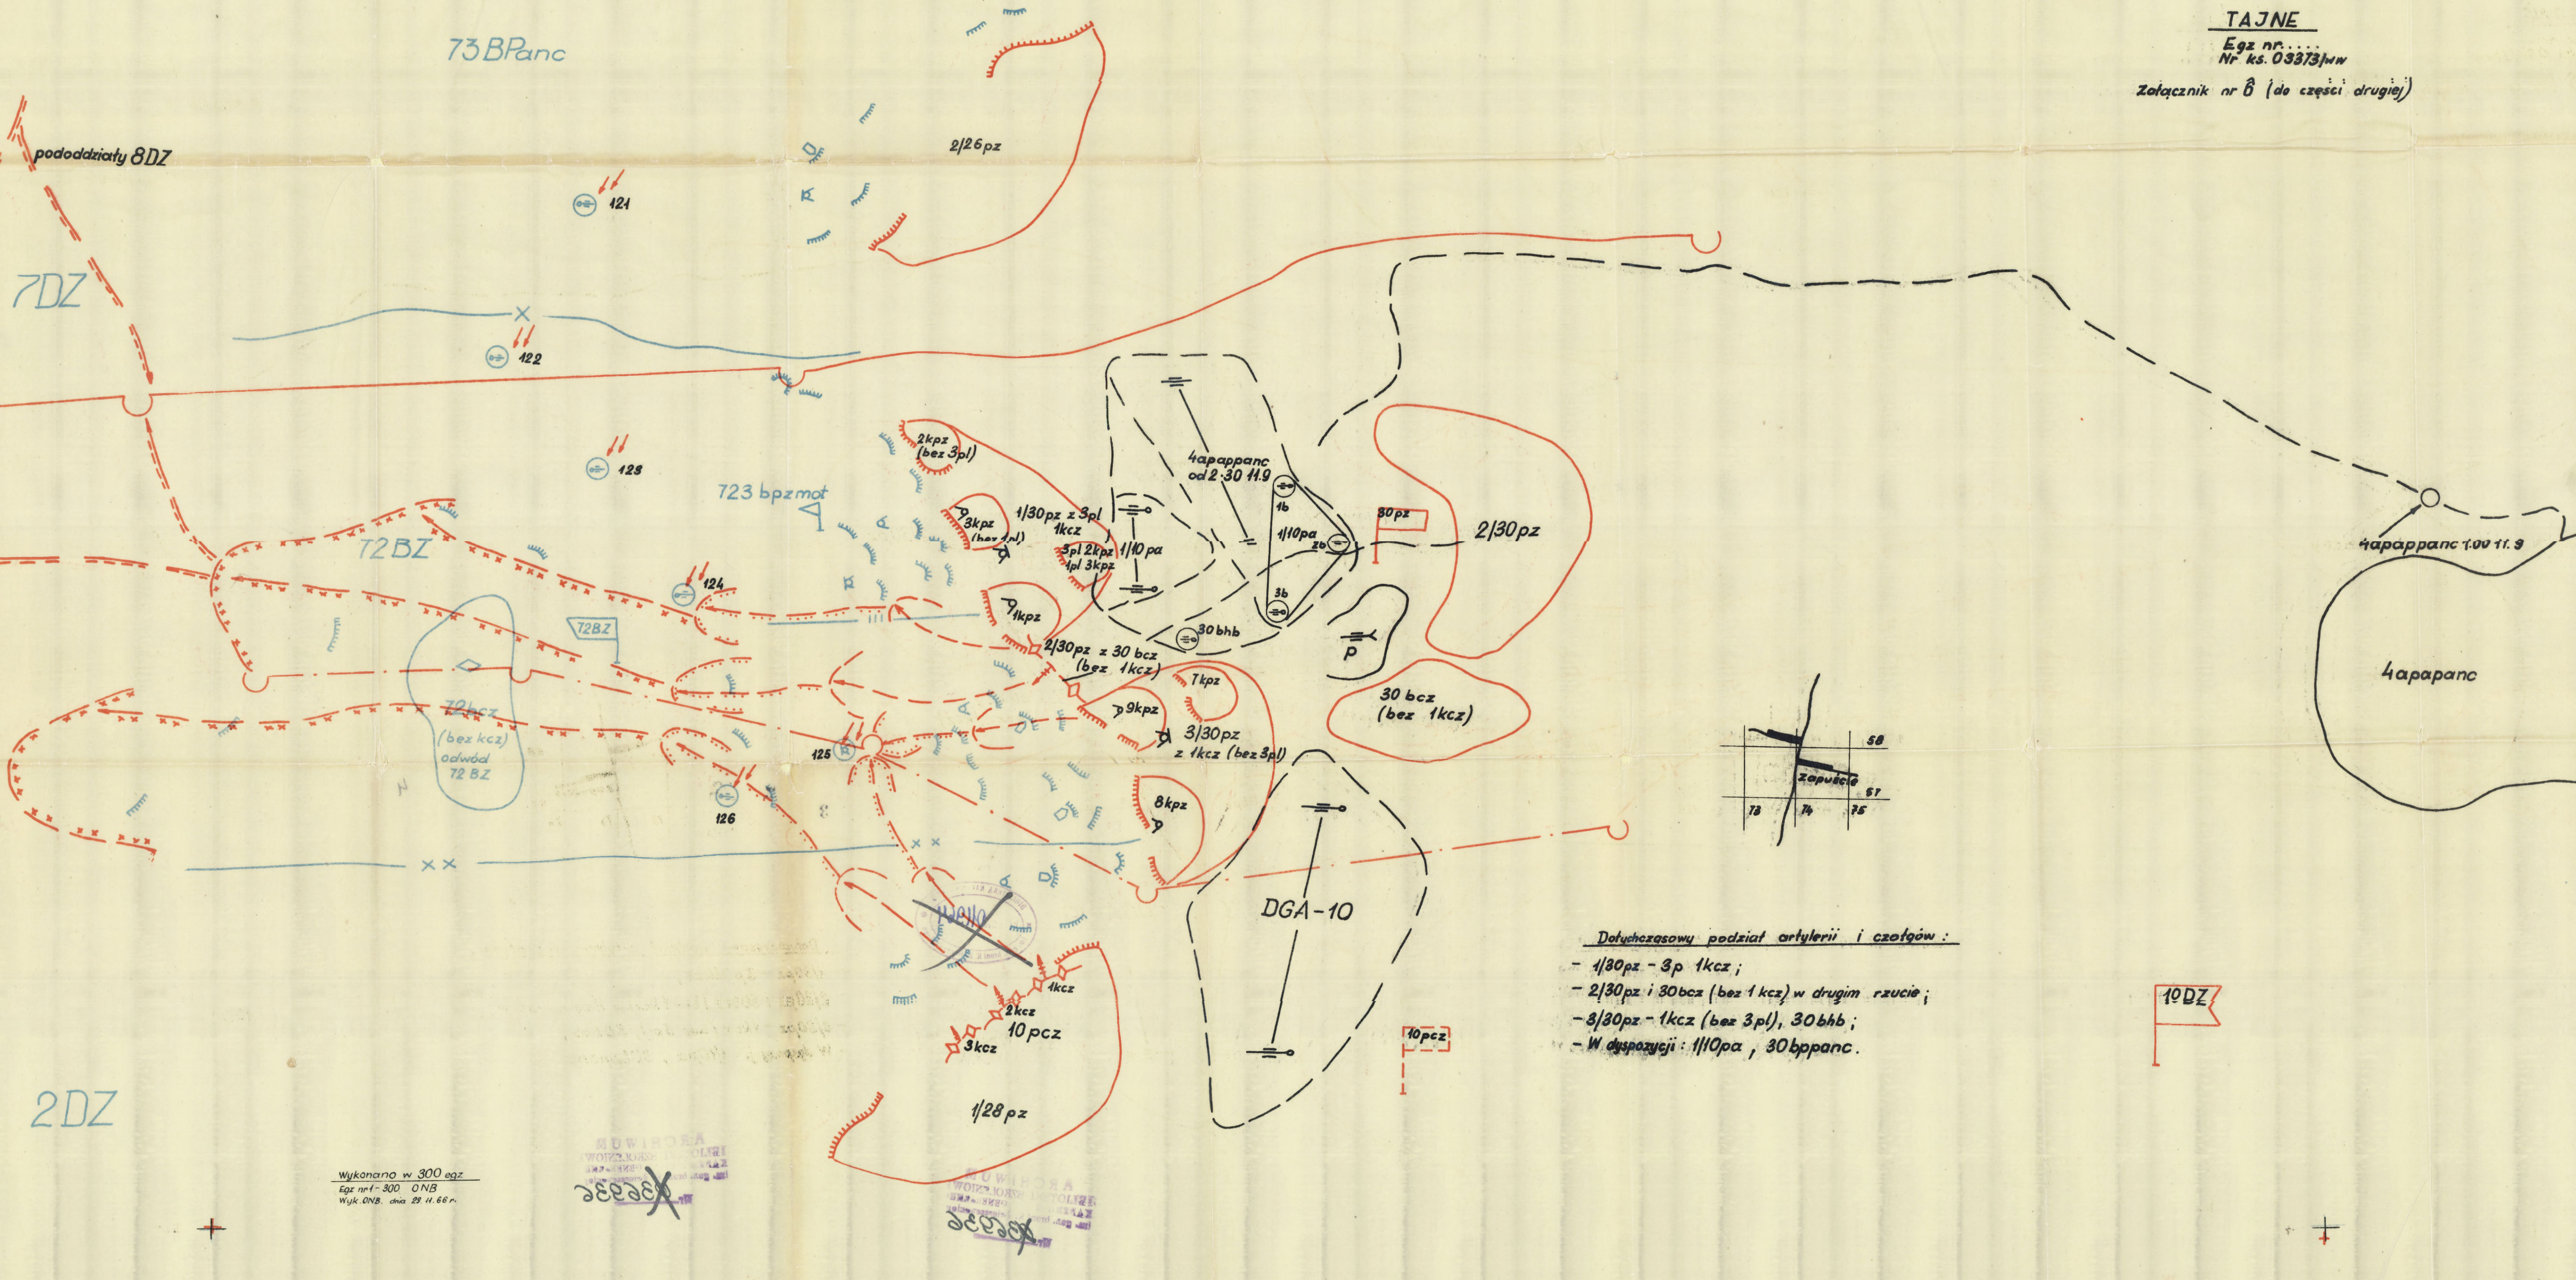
TAJNE
Egz nr.....
Nr ks. 03373/ww
Załącznik nr 6 (do części drugiej)

73 BPanc

pododdziały 8DZ

2/26pz

121

7DZ

122

2kpz (bez 3pl)

123

723 bpzmot

4apappanc od 2.30 11.9

1b

1/10pa

2b

3b

30pz

2/30pz

3kpz (bez 1pl)

1/30pz z 3pl 1kcz

3pl 2kpz 1pl 3kpz

1/10pa

72BZ

124

1kpz

30bhb

P

4apappanc 1.00 11.9

72BZ

2/30pz z 30bcz (bez 1kcz)

30 bcz (bez 1kcz)

4apapanc

7kpz

72bcz (bez kcz) odwód 72BZ

9kpz

3/30pz z 1kcz (bez 3pl)

125

58

Zapuście

57

73

74

75

126

8kpz

DGA-10

Dotychczasowy podział artylerii i czołgów :
- 1/30pz - 3p 1kcz ;
- 2/30pz i 30bcz (bez 1kcz) w drugim rzucie ;
- 3/30pz - 1kcz (bez 3pl), 30bhb ;
- W dyspozycji : 1/10pa , 30bppanc .

1kcz

2kcz

10pcz

3kcz

10pcz

10DZ

2DZ

1/28pz

Wykonano w 300 egz
Egz nr 1-300 ONB
Wyk. ONB. dnia 29.11.66 r.

ARCHIWUM

36936

ARCHIWUM

36936